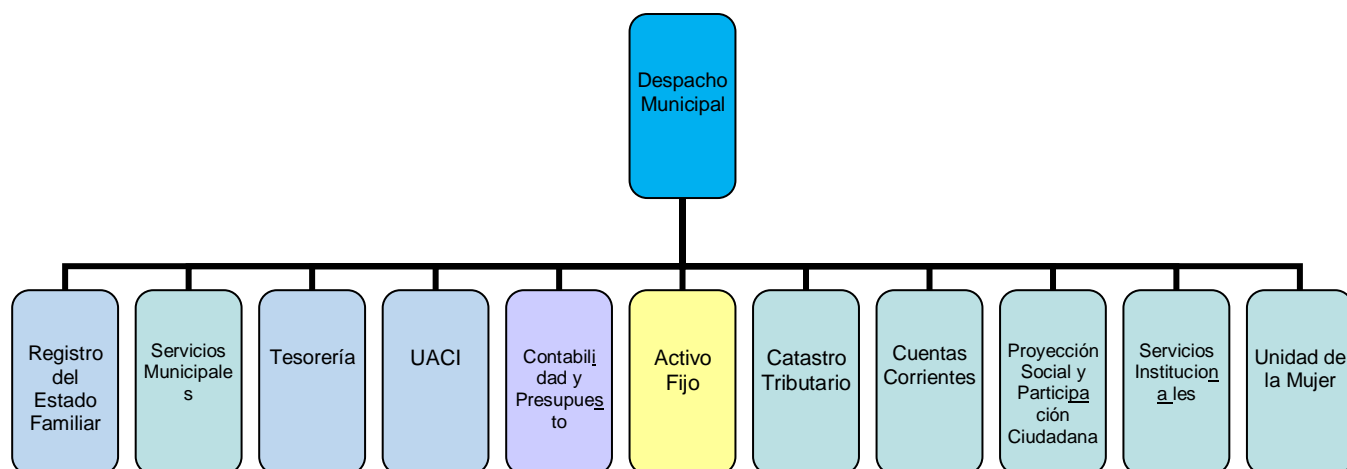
Despacho Municipal

Registro del Estado Familiar

Servicios Municipales

Tesorería

UACI

Contabilidad y Presupuesto

Activo Fijo

Catastro Tributario

Cuentas Corrientes

Proyección Social y Participación Ciudadana

Servicios Institucionales

Unidad de la Mujer